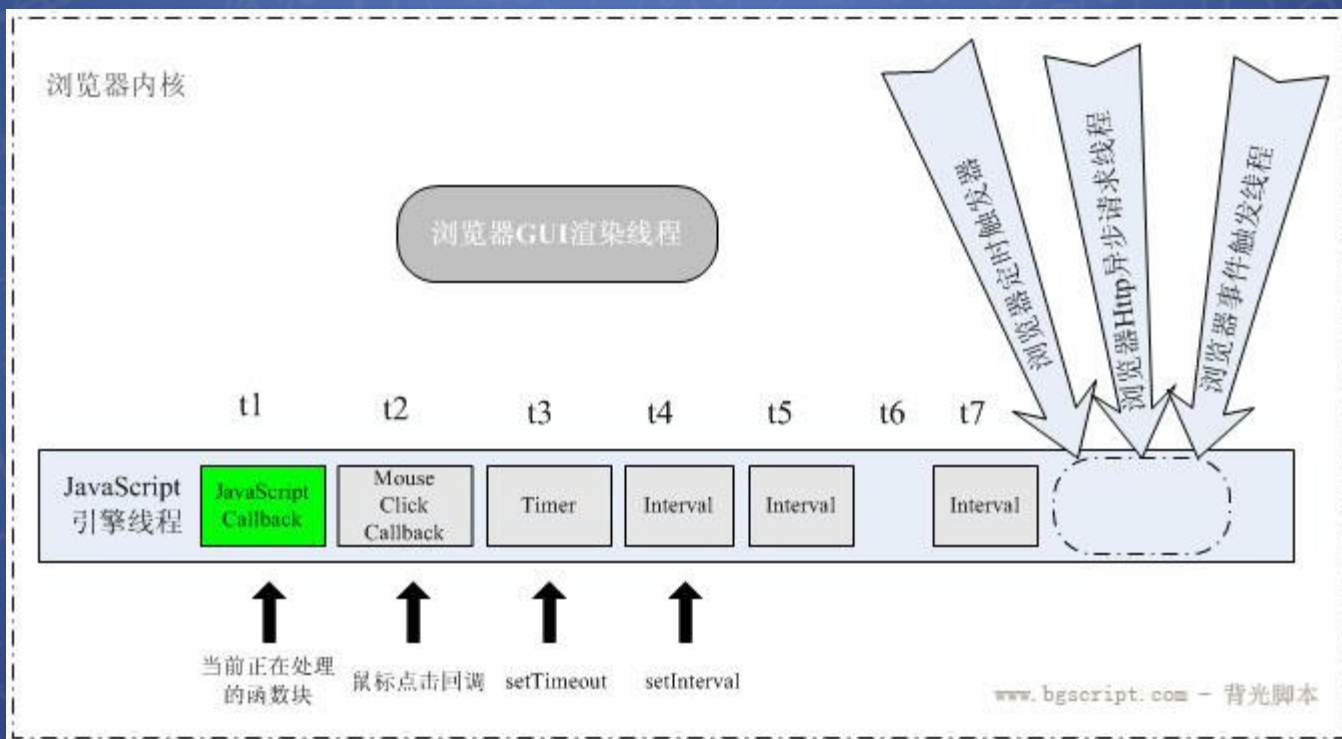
浏览器内核

浏览器GUI渲染线程

浏览器定时触发器

浏览器Http异步请求线程

浏览器事件触发线程

t1 t2 t3 t4 t5 t6 t7

JavaScript 引擎线程

JavaScript Callback

Mouse Click Callback

Timer

Interval

Interval

Interval

当前正在处理的函数块

鼠标点击回调

setTimeout

setInterval

www.bgscript.com - 背光脚本